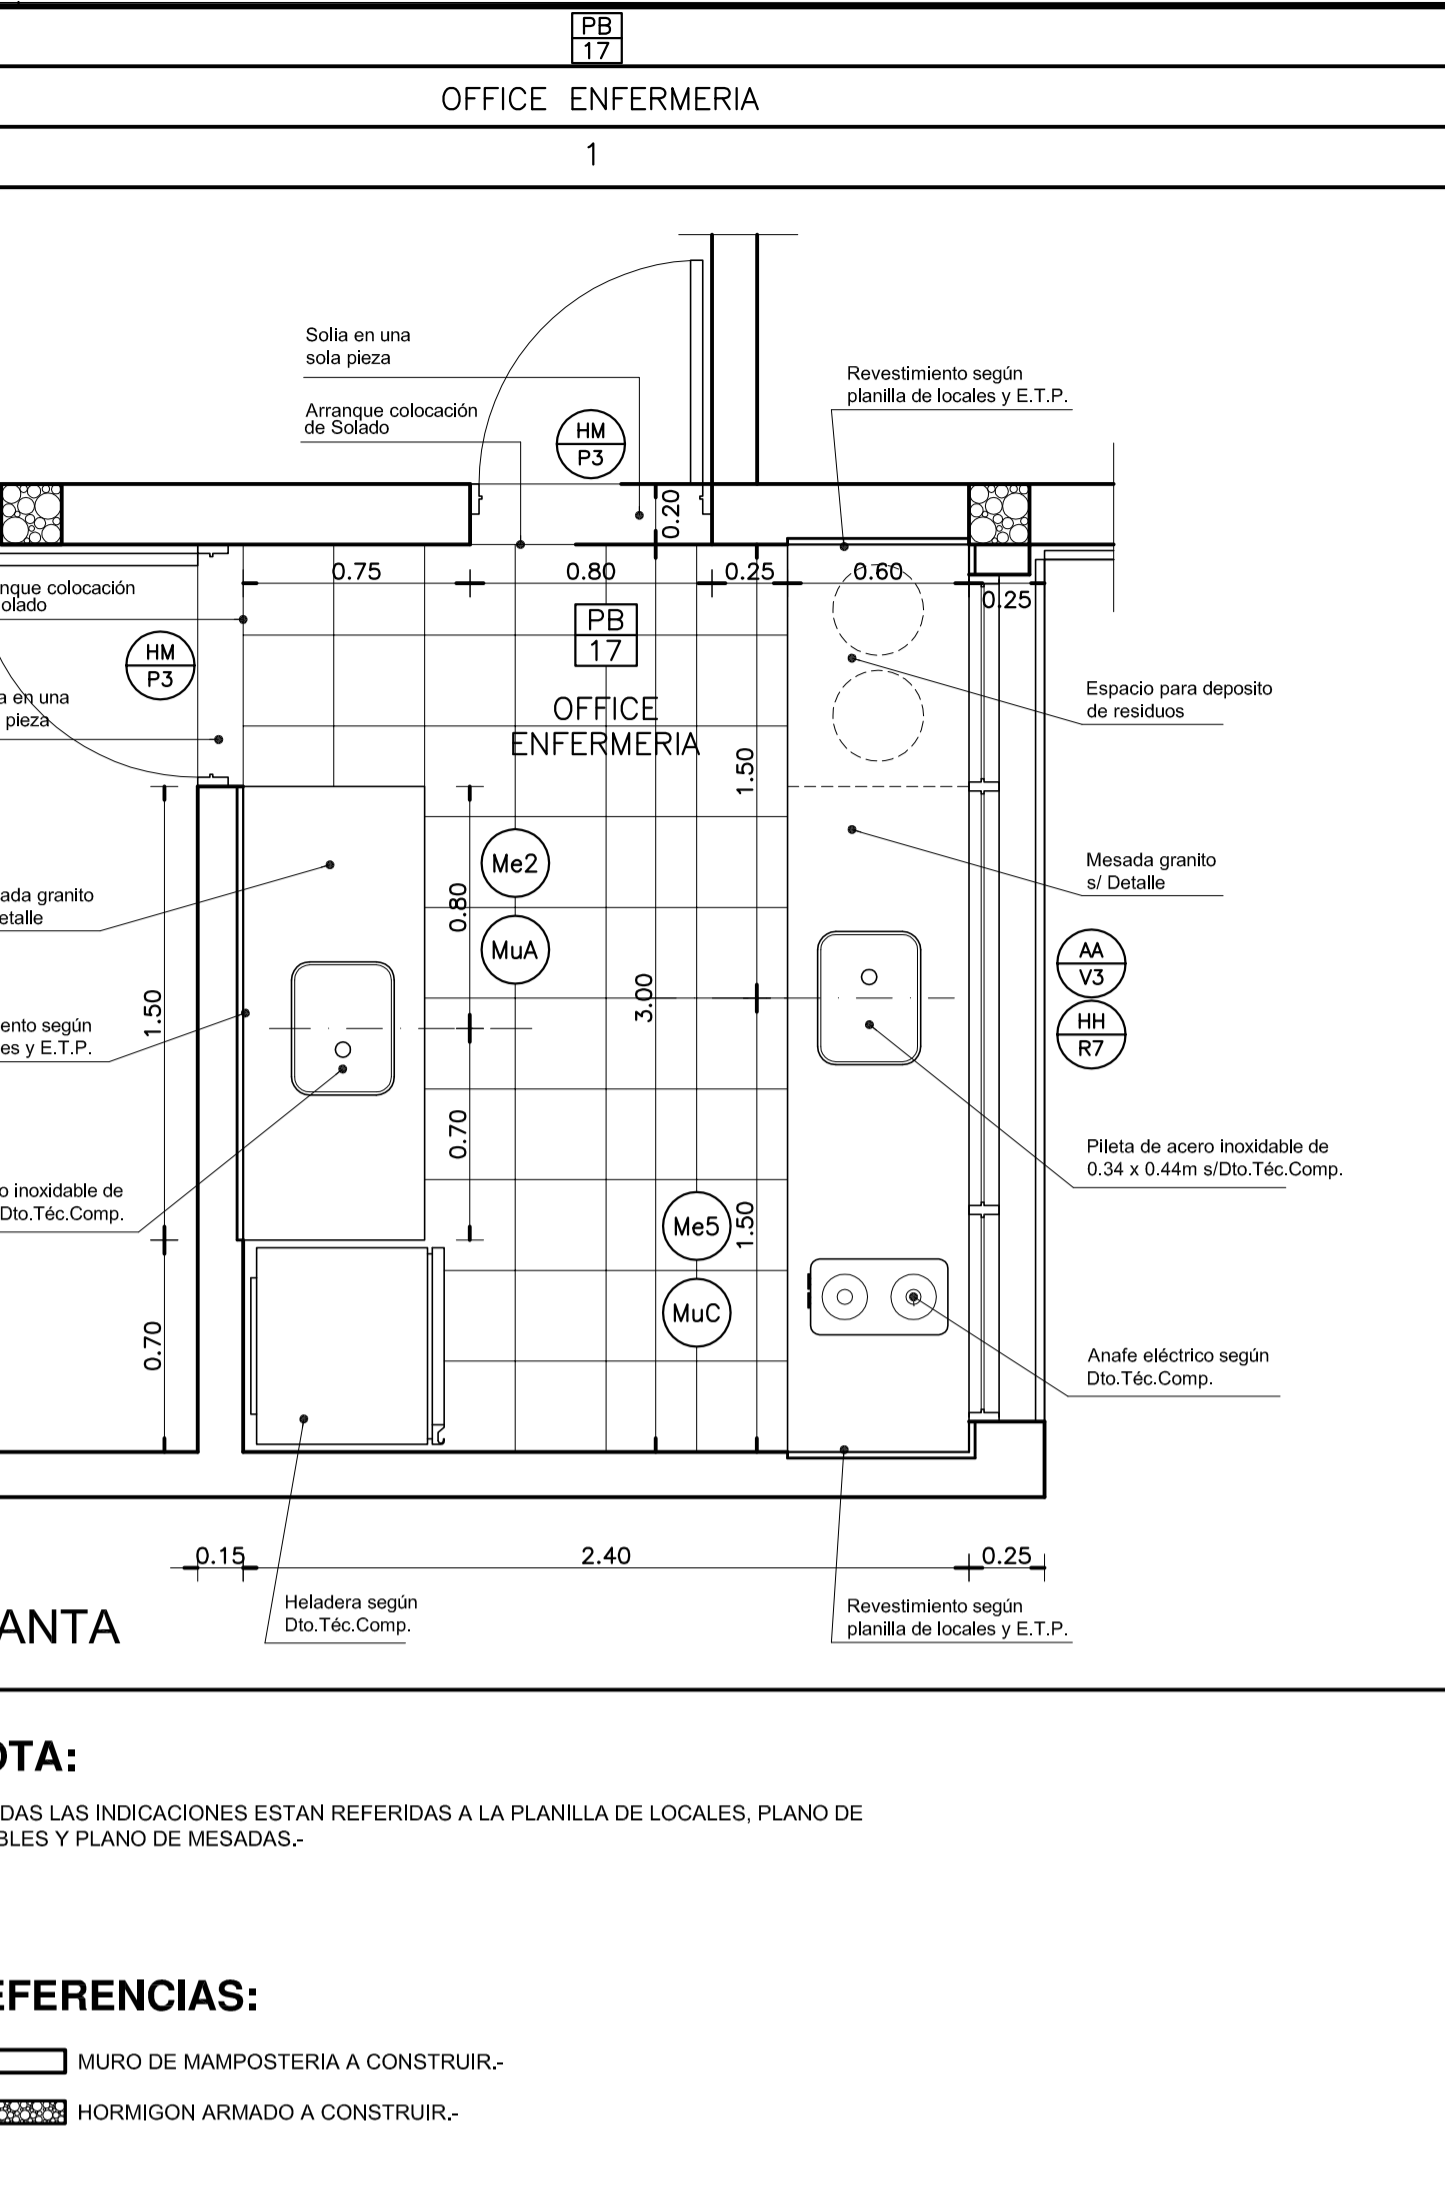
PB
17

OFFICE ENFERMERIA

1

Solia en una sola pieza

Arranque colocación de Solado

HM
P3

0.20

Revestimiento según planilla de locales y E.T.P.

0.75 0.80 0.25 0.60

0.25

nque colocación olado

PB
17

OFFICE ENFERMERIA

HM
P3

a en una pieza

Espacio para deposito de residuos

1.50

Me2

0.80

ada granito etalle

MuA

Mesada granito s/ Detalle

AA
V3

HH
R7

1.50

3.00

ento según es y E.T.P.

0.70

Pileta de acero inoxidable de 0.34 x 0.44m s/Dto.Téc.Comp.

o inoxidable de Dto.Téc.Comp.

Me5

1.50

MuC

0.70

Anafe eléctrico según Dto.Téc.Comp.

0.15 2.40 0.25

ANTA

Heladera según Dto.Téc.Comp.

Revestimiento según planilla de locales y E.T.P.

OTA:

DAS LAS INDICACIONES ESTAN REFERIDAS A LA PLANILLA DE LOCALES, PLANO DE BLES Y PLANO DE MESADAS.-

EFERENCIAS:

MURO DE MAMPOSTERIA A CONSTRUIR.-

HORMIGON ARMADO A CONSTRUIR.-